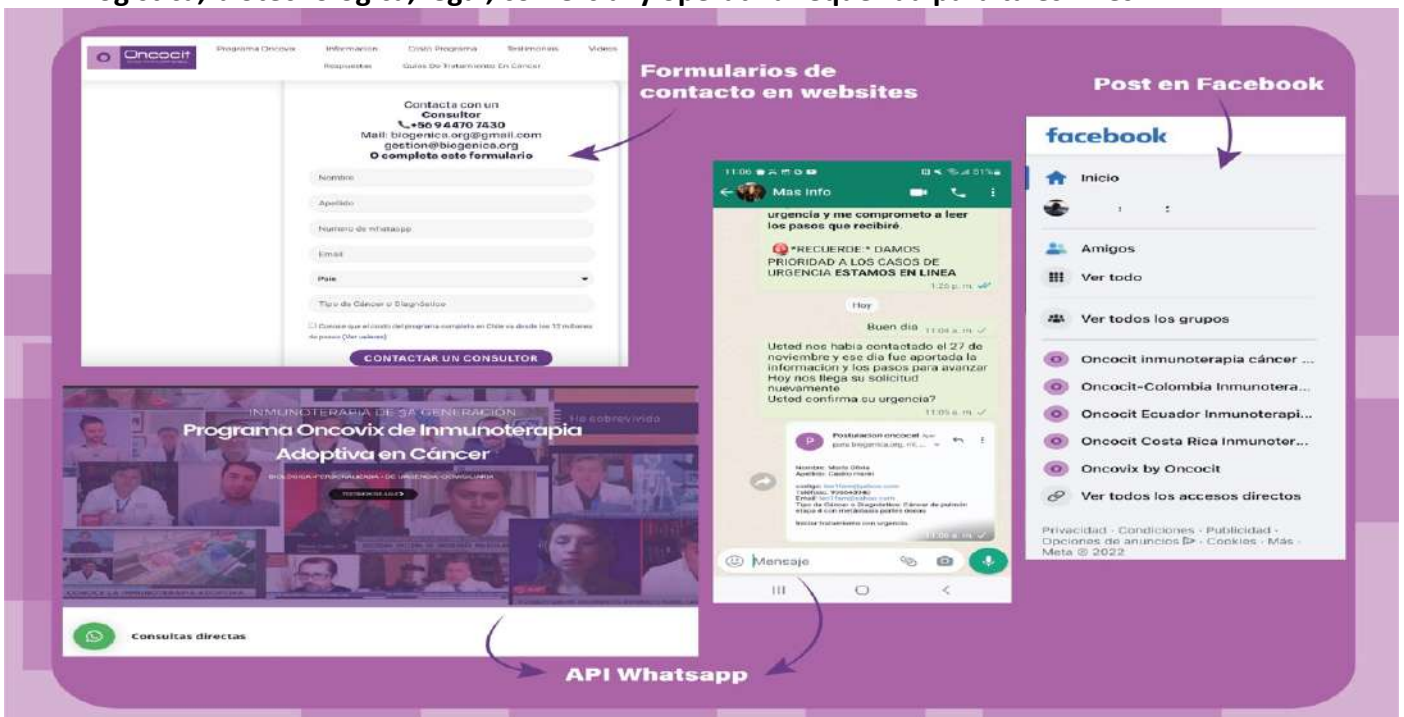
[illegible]

Oncocit
Programa Oncovix Informacion Costo Programa Testimonios Videos Respuestas Guias De Tratamiento En Cancer

Contacta con un Consultor
+56 9 4470 7430
Mail: biogenica.org@gmail.com
gestion@biogenica.org
O completa este formulario

Nombre
Apellido
Numero de whatsapp
Email
Pais
Tipo de Cáncer o Diagnóstico
Conozco que el costo del programa completo en Chile va desde los 12 millones de pesos (Ver valores)
CONTACTAR UN CONSULTOR

Formularios de contacto en websites

INMUNOTERAPIA DE 5A GENERACION
He sobrevivido
Programa Oncovix de Inmunoterapia Adoptiva en Cáncer
BIOLOGICA · PERSONALIZADA · DE URGENCIA · CONSULTAR
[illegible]

Consultas directas

11:06 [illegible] 51%
Mas Info
urgencia y me comprometo a leer los pasos que recibiré.
*RECUERDE* DAMOS PRIORIDAD A LOS CASOS DE URGENCIA ESTAMOS EN LINEA
1:20 p. m.
Hoy
Buen dia 11:04 a. m.
Usted nos habia contactado el 27 de noviembre y ese dia fue aportada la informacion y los pasos para avanzar Hoy nos llega su solicitud nuevamente
Usted confirma su urgencia?
11:05 a. m.
Postulacion oncocel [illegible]
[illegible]
11:06 a. m.
Mensaje

API Whatsapp

Post en Facebook

facebook
Inicio
Amigos
Ver todo
Ver todos los grupos
Oncocit inmunoterapia cáncer ...
Oncocit-Colombia Inmunotera...
Oncocit Ecuador Inmunoterapi...
Oncocit Costa Rica Inmunoter...
Oncovix by Oncocit
Ver todos los accesos directos
Privacidad · Condiciones · Publicidad · Opciones de anuncios · Cookies · Más · Meta © 2022